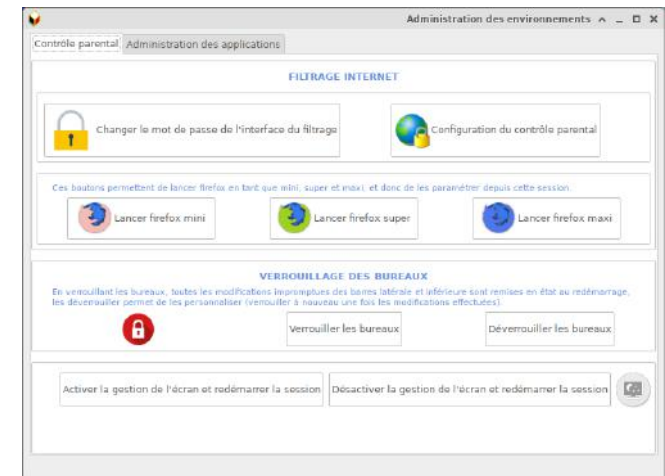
Administration des environnements ^ _ □ ✕

Contrôle parental | Administration des applications

FILTRAGE INTERNET

Changer le mot de passe de l'interface du filtrage

Configuration du contrôle parental

Ces boutons permettent de lancer firefox en tant que mini, super et maxi, et donc de les paramétrer depuis cette session.

Lancer firefox mini

Lancer firefox super

Lancer firefox maxi

VERROUILLAGE DES BUREAUX

En verrouillant les bureaux, toutes les modifications impromptues des barres latérale et inférieure sont remises en état au redémarrage, les déverrouiller permet de les personnaliser (verrouiller à nouveau une fois les modifications effectuées).

Verrouiller les bureaux

Déverrouiller les bureaux

Activer la gestion de l'écran et redémarrer la session

Désactiver la gestion de l'écran et redémarrer la session